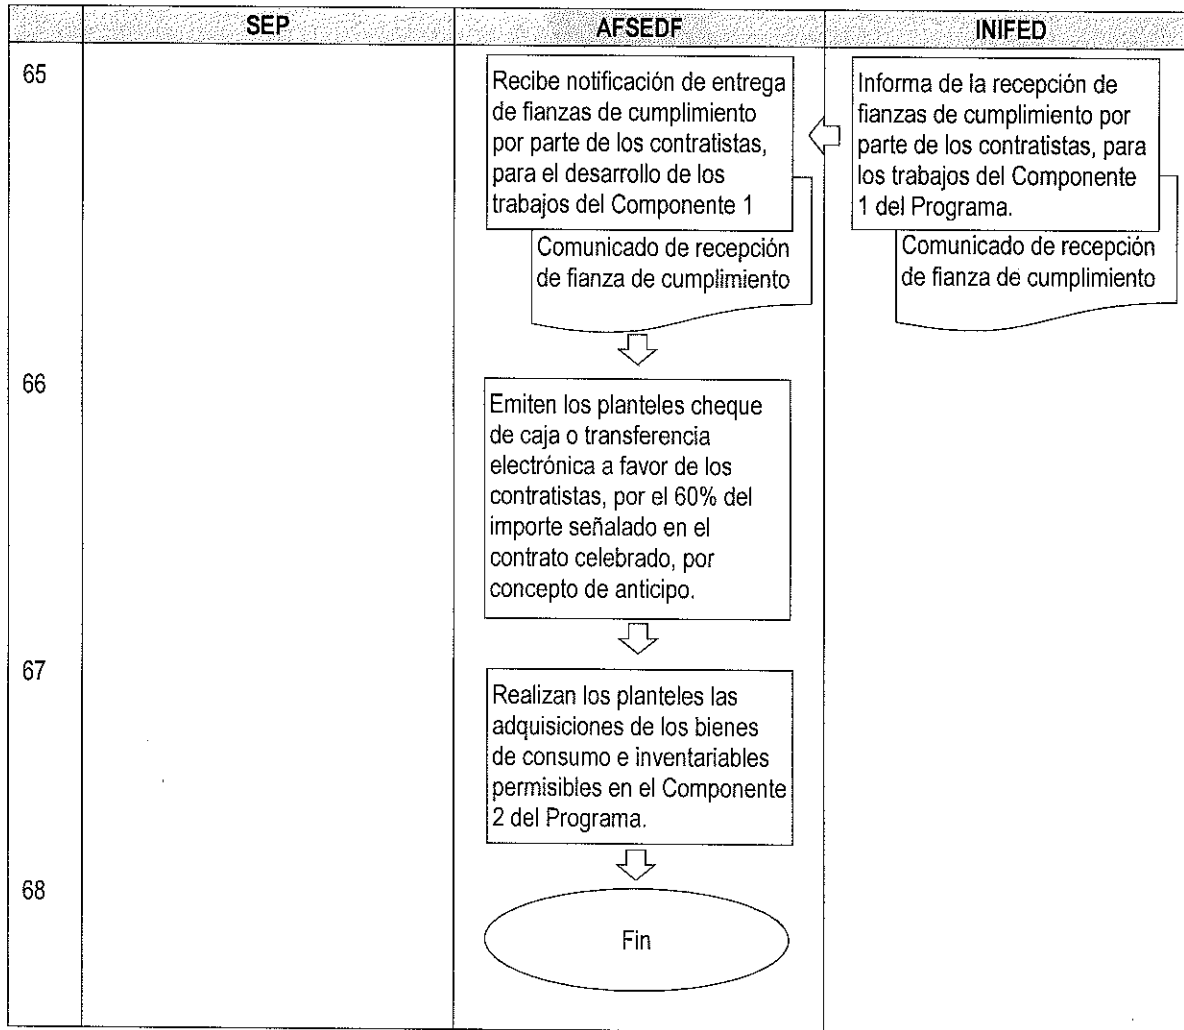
| | SEP | AFSEDF | INIFED |
|---|---|---|---|
| 65 | | Recibe notificación de entrega de fianzas de cumplimiento por parte de los contratistas, para el desarrollo de los trabajos del Componente 1<br>Comunicado de recepción de fianza de cumplimiento | Informa de la recepción de fianzas de cumplimiento por parte de los contratistas, para los trabajos del Componente 1 del Programa.<br>Comunicado de recepción de fianza de cumplimiento |
| 66 | | Emiten los planteles cheque de caja o transferencia electrónica a favor de los contratistas, por el 60% del importe señalado en el contrato celebrado, por concepto de anticipo. | |
| 67 | | Realizan los planteles las adquisiciones de los bienes de consumo e inventariables permisibles en el Componente 2 del Programa. | |
| 68 | | Fin | |